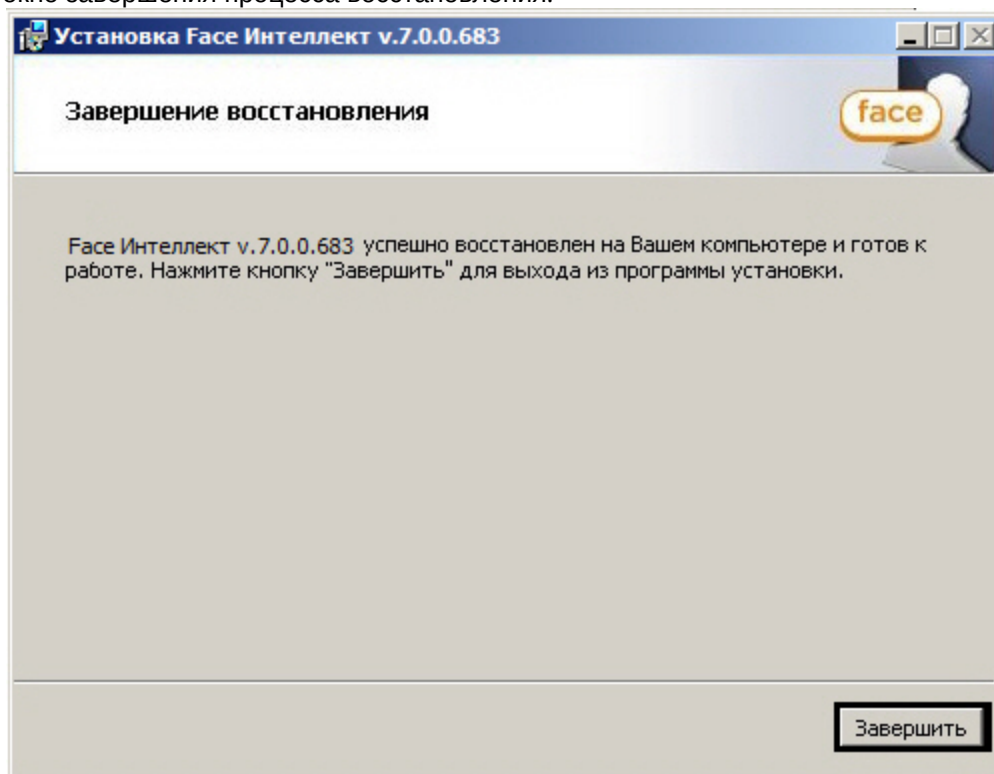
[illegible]

Установка Face Интеллект v.7.0.0.683

Завершение восстановления

face

Face Интеллект v.7.0.0.683 успешно восстановлен на Вашем компьютере и готов к работе. Нажмите кнопку "Завершить" для выхода из программы установки.

Завершить